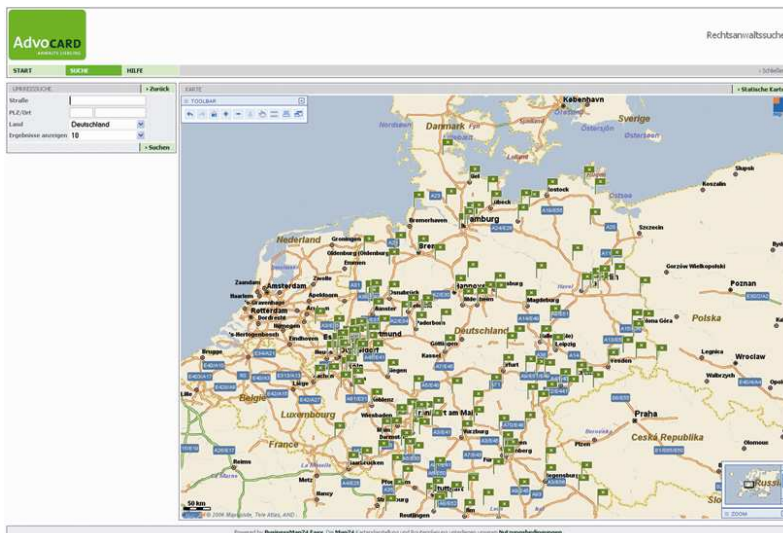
Advocard

Rechtsanwaltssuche

START SUCHE HILFE

UMKREISSUCHE

« Zurück

Straße

PLZ/Ort

Land Deutschland

Ergebnisse anzeigen 10

» Suchen

KARTE

» Statische Karte

TOOLBAR

København

Nordsee

Danmark

Sverige

Östersjön

Ostsee

Hamburg

Bremen

Nederland

Amsterdam

Rotterdam

Hannover

Magdeburg

Szczecin

Poznań

Polska

Dortmund

Deutschland

Wrocław

Belgie

Luxembourg

Frankfurt am Main

Praha

Česká Republika

France

50 km

ZOOM

Powered by BusinessMap24 Easy. Die Map24 Kartendarstellung und Routenplanung unterliegen unseren Nutzungsbedingungen.